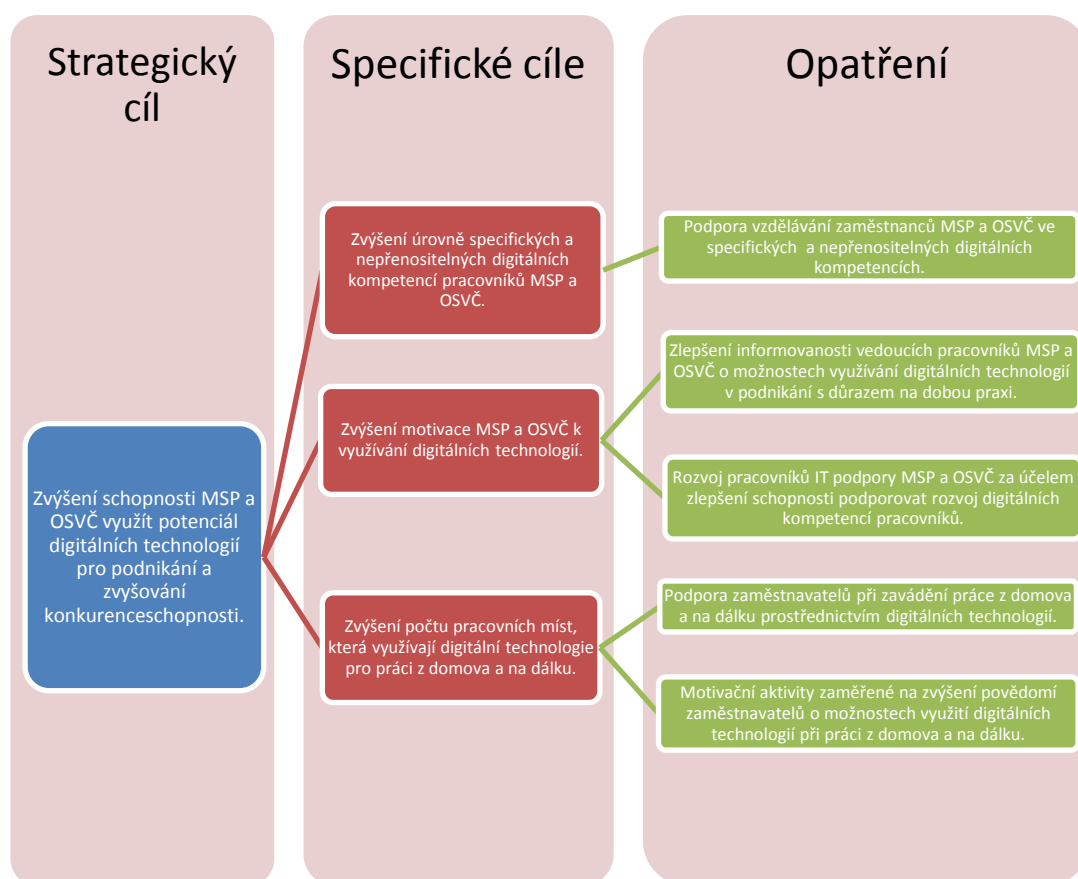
Strategický cíl

Specifické cíle

Opatření

Zvýšení schopnosti MSP a OSVČ využít potenciál digitálních technologií pro podnikání a zvyšování konkurenceschopnosti.

Zvýšení úrovně specifických a nepřenositelných digitálních kompetencí pracovníků MSP a OSVČ.

Zvýšení motivace MSP a OSVČ k využívání digitálních technologií.

Zvýšení počtu pracovních míst, která využívají digitální technologie pro práci z domova a na dálku.

Podpora vzdělávání zaměstnanců MSP a OSVČ ve specifických a nepřenositelných digitálních kompetencích.

Zlepšení informovanosti vedoucích pracovníků MSP a OSVČ o možnostech využívání digitálních technologií v podnikání s důrazem na dobou praxi.

Rozvoj pracovníků IT podpory MSP a OSVČ za účelem zlepšení schopnosti podporovat rozvoj digitálních kompetencí pracovníků.

Podpora zaměstnavatelů při zavádění práce z domova a na dálku prostřednictvím digitálních technologií.

Motivační aktivity zaměřené na zvýšení povědomí zaměstnavatelů o možnostech využití digitálních technologií při práci z domova a na dálku.